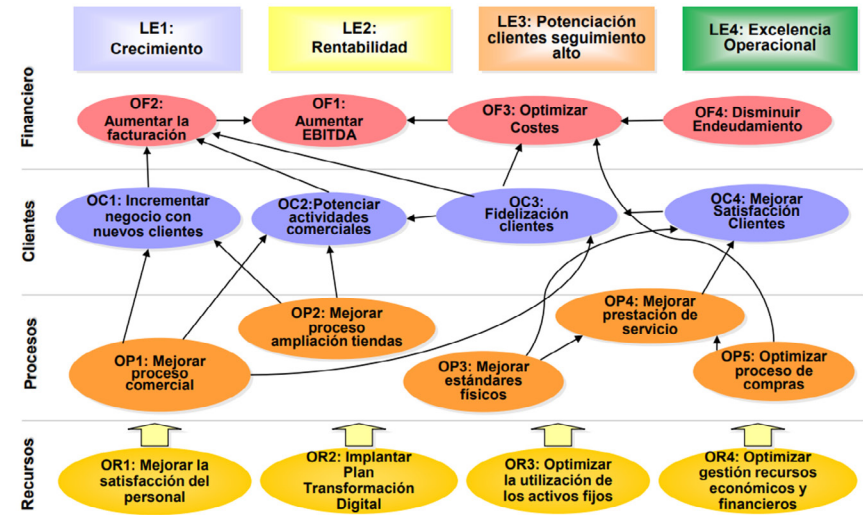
LE1: Crecimiento

LE2: Rentabilidad

LE3: Potenciación clientes seguimiento alto

LE4: Excelencia Operacional

Financiero

OF2: Aumentar la facturación

OF1: Aumentar EBITDA

OF3: Optimizar Costes

OF4: Disminuir Endeudamiento

Clientes

OC1: Incrementar negocio con nuevos clientes

OC2:Potenciar actividades comerciales

OC3: Fidelización clientes

OC4: Mejorar Satisfacción Clientes

Procesos

OP2: Mejorar proceso ampliación tiendas

OP4: Mejorar prestación de servicio

OP1: Mejorar proceso comercial

OP3: Mejorar estándares físicos

OP5: Optimizar proceso de compras

Recursos

OR1: Mejorar la satisfacción del personal

OR2: Implantar Plan Transformación Digital

OR3: Optimizar la utilización de los activos fijos

OR4: Optimizar gestión recursos económicos y financieros